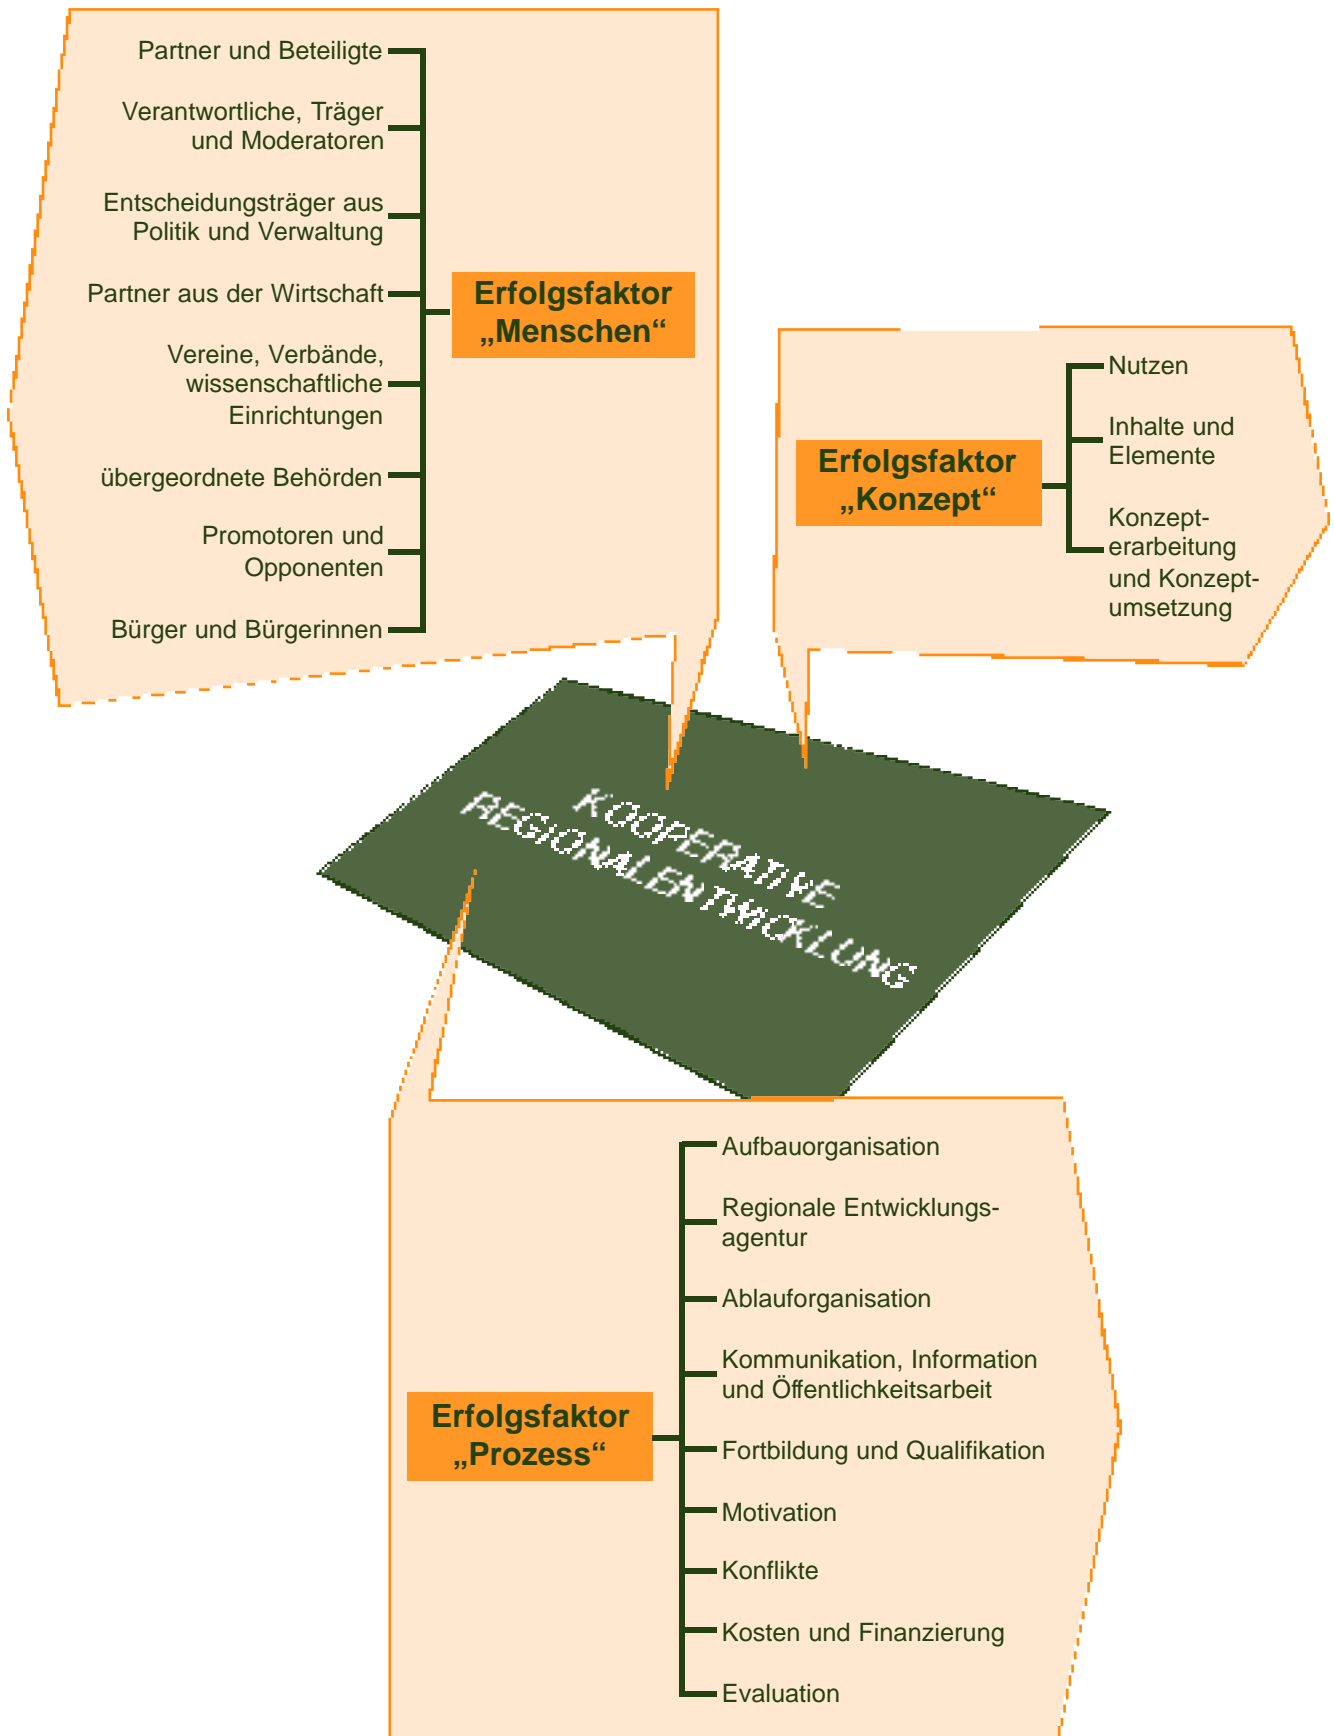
Partner und Beteiligte

Verantwortliche, Träger und Moderatoren

Entscheidungsträger aus Politik und Verwaltung

Partner aus der Wirtschaft

Vereine, Verbände, wissenschaftliche Einrichtungen

übergeordnete Behörden

Promotoren und Opponenten

Bürger und Bürgerinnen

Erfolgsfaktor „Menschen“

Erfolgsfaktor „Konzept“

Nutzen

Inhalte und Elemente

Konzepterarbeitung und Konzeptumsetzung

KOOPERATIVE REGIONALENTWICKLUNG

Erfolgsfaktor „Prozess“

Aufbauorganisation

Regionale Entwicklungsagentur

Ablauforganisation

Kommunikation, Information und Öffentlichkeitsarbeit

Fortbildung und Qualifikation

Motivation

Konflikte

Kosten und Finanzierung

Evaluation